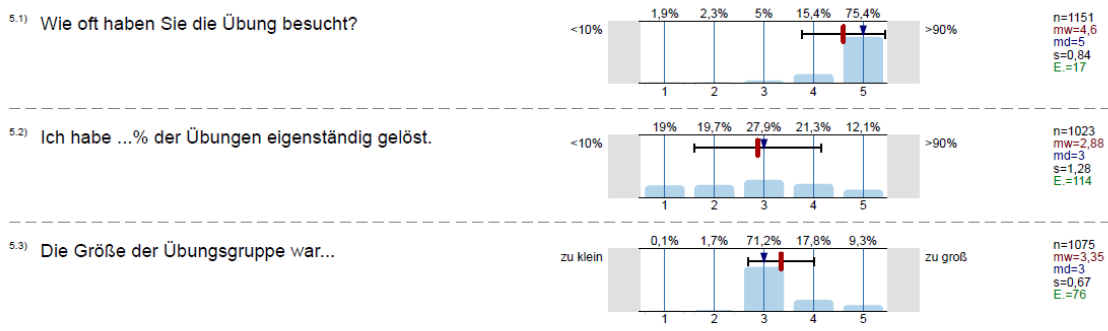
5.1) Wie oft haben Sie die Übung besucht?

<10%

| 1,9% | 2,3% | 5% | 15,4% | 75,4% |
|---|---|---|---|---|
| 1 | 2 | 3 | 4 | 5 |

>90%

n=1151
mw=4,6
md=5
s=0,84
E.=17

5.2) Ich habe ...% der Übungen eigenständig gelöst.

<10%

| 19% | 19,7% | 27,9% | 21,3% | 12,1% |
|---|---|---|---|---|
| 1 | 2 | 3 | 4 | 5 |

>90%

n=1023
mw=2,88
md=3
s=1,28
E.=114

5.3) Die Größe der Übungsgruppe war...

zu klein

| 0,1% | 1,7% | 71,2% | 17,8% | 9,3% |
|---|---|---|---|---|
| 1 | 2 | 3 | 4 | 5 |

zu groß

n=1075
mw=3,35
md=3
s=0,67
E.=76